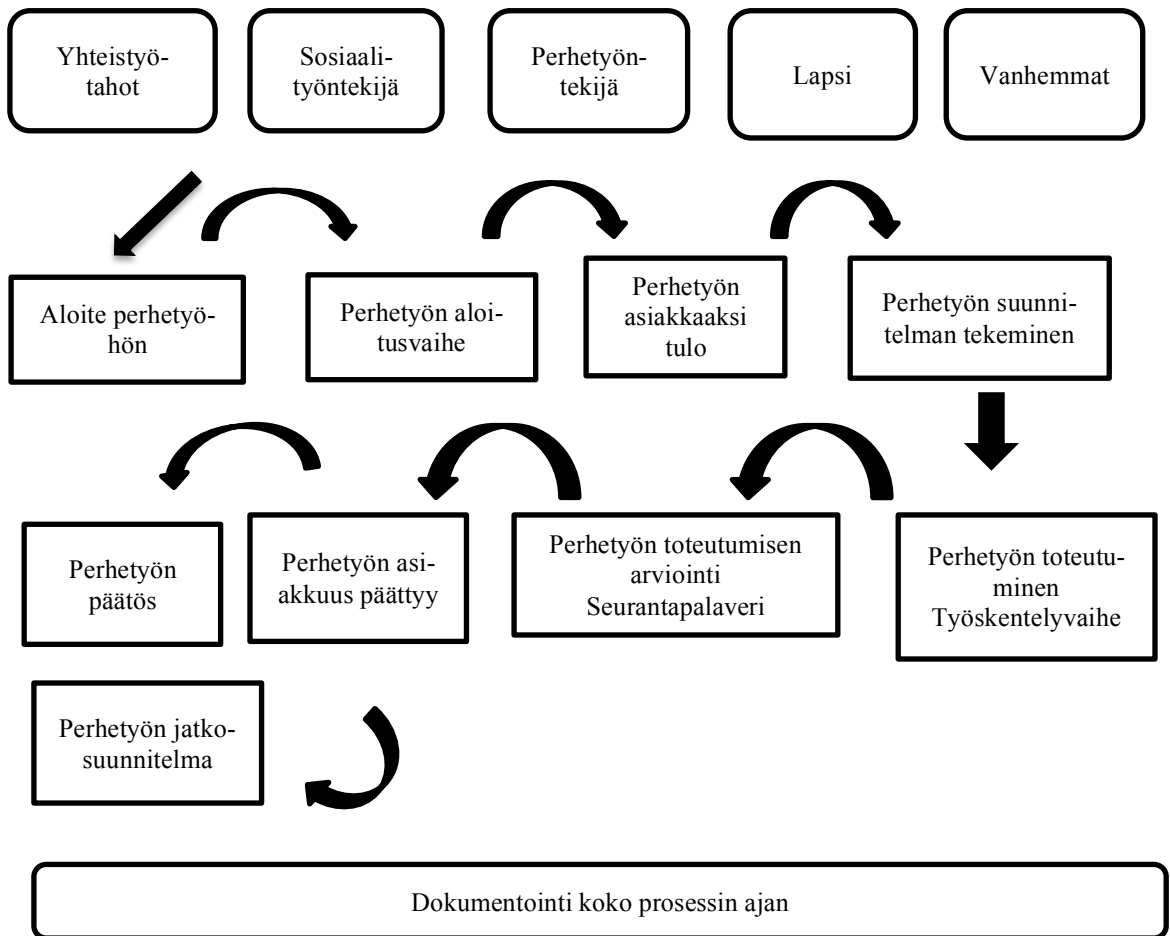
Yhteistyötahot

Sosiaalityöntekijä

Perhetyöntekijä

Lapsi

Vanhemmat

Aloite perhetyöhön

Perhetyön aloitusvaihe

Perhetyön asiakkaaksi tulo

Perhetyön suunnitelman tekeminen

Perhetyön päätös

Perhetyön asiakkuus päättyy

Perhetyön toteutumisen arviointi Seurantapalaveri

Perhetyön toteutuminen Työskentelyvaihe

Perhetyön jatkosuunnitelma

Dokumentointi koko prosessin ajan